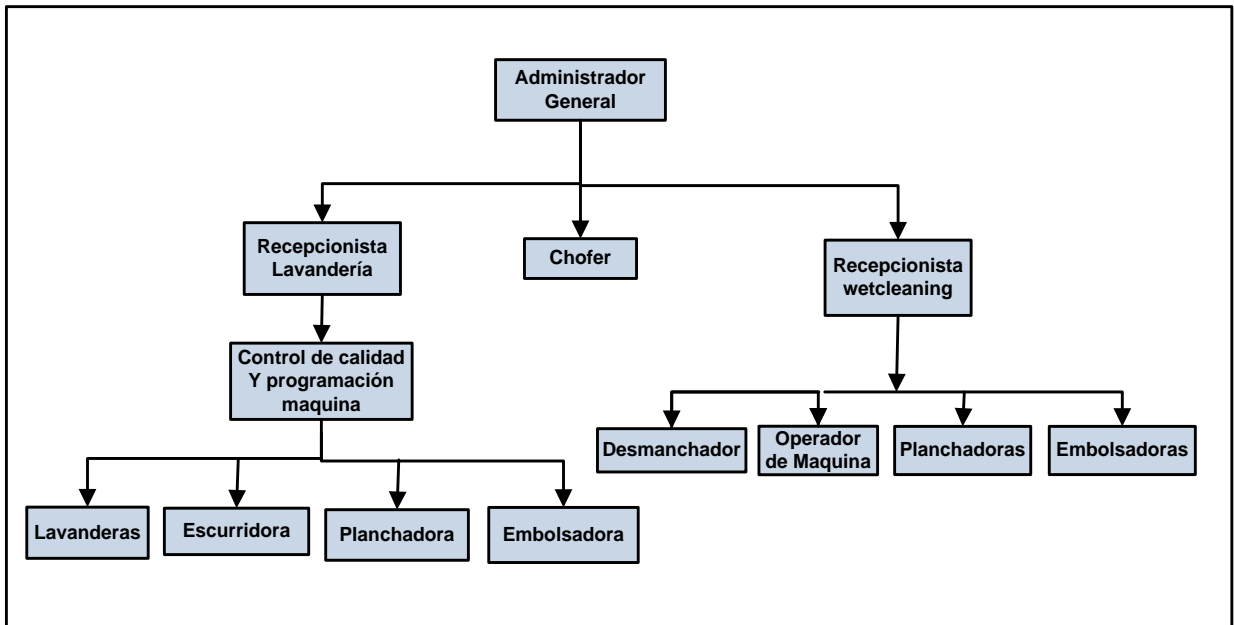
Administrador General

Recepcionista Lavandería

Chofer

Recepcionista wetcleaning

Control de calidad Y programación maquina

Desmanchador

Operador de Maquina

Planchadoras

Embolsadoras

Lavanderas

Escurridora

Planchadora

Embolsadora